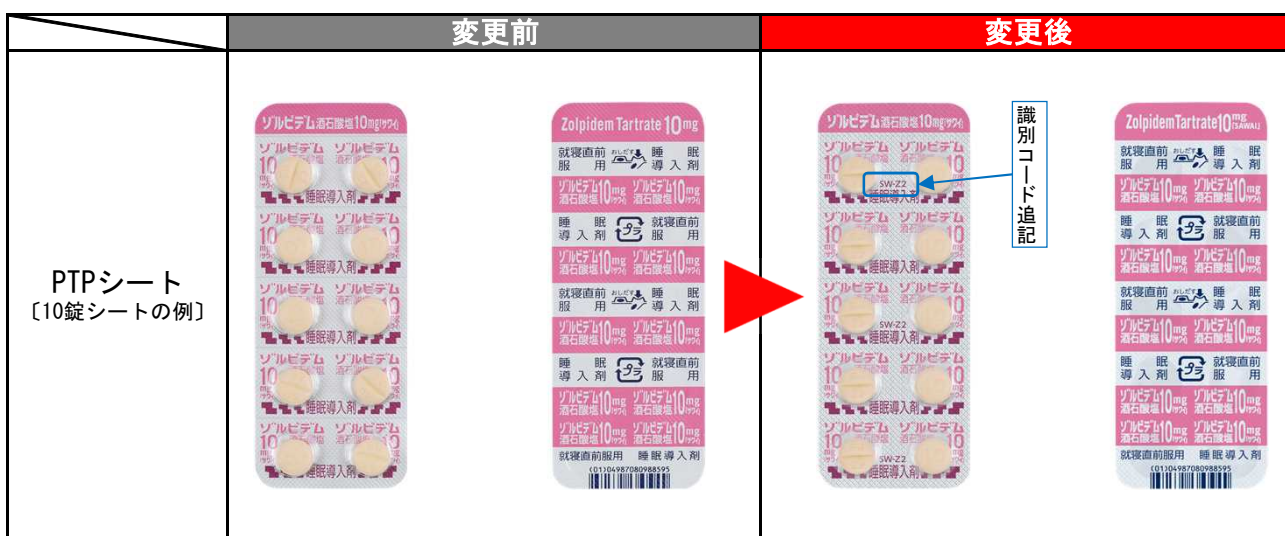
| | 変更前 | 変更後 |
|---|---|---|
| PTPシート 〔10錠シートの例〕 | ゾルピデム酒石酸塩10mg「サワイ」 ゾルピデム ゾルピデム 10 10 睡眠導入剤 ゾルピデム ゾルピデム 10 10 睡眠導入剤 ゾルピデム ゾルピデム 10 10 睡眠導入剤 ゾルピデム ゾルピデム 10 10 睡眠導入剤 ゾルピデム ゾルピデム 10 10 睡眠導入剤 Zolpidem Tartrate 10mg 就寝直前服用 おしだす 睡眠導入剤 ゾルピデム酒石酸塩10mg ゾルピデム酒石酸塩10mg 睡眠導入剤 プラ 就寝直前服用 ゾルピデム酒石酸塩10mg ゾルピデム酒石酸塩10mg 就寝直前服用 おしだす 睡眠導入剤 ゾルピデム酒石酸塩10mg ゾルピデム酒石酸塩10mg 睡眠導入剤 プラ 就寝直前服用 ゾルピデム酒石酸塩10mg ゾルピデム酒石酸塩10mg ゾルピデム酒石酸塩10mg ゾルピデム酒石酸塩10mg 就寝直前服用 睡眠導入剤 (01)04987080988595 | ゾルピデム酒石酸塩10mg「サワイ」 ゾルピデム ゾルピデム 10 10 SW-Z2 睡眠導入剤 識別コード追記 ゾルピデム ゾルピデム 10 10 睡眠導入剤 ゾルピデム ゾルピデム 10 10 SW-Z2 睡眠導入剤 ゾルピデム ゾルピデム 10 10 睡眠導入剤 ゾルピデム ゾルピデム 10 10 SW-Z2 睡眠導入剤 Zolpidem Tartrate 10mg「SAWAI」 就寝直前服用 おしだす 睡眠導入剤 ゾルピデム酒石酸塩10mg ゾルピデム酒石酸塩10mg 睡眠導入剤 プラ 就寝直前服用 ゾルピデム酒石酸塩10mg ゾルピデム酒石酸塩10mg 就寝直前服用 おしだす 睡眠導入剤 ゾルピデム酒石酸塩10mg ゾルピデム酒石酸塩10mg 睡眠導入剤 プラ 就寝直前服用 ゾルピデム酒石酸塩10mg ゾルピデム酒石酸塩10mg ゾルピデム酒石酸塩10mg ゾルピデム酒石酸塩10mg 就寝直前服用 睡眠導入剤 (01)04987080988595 |